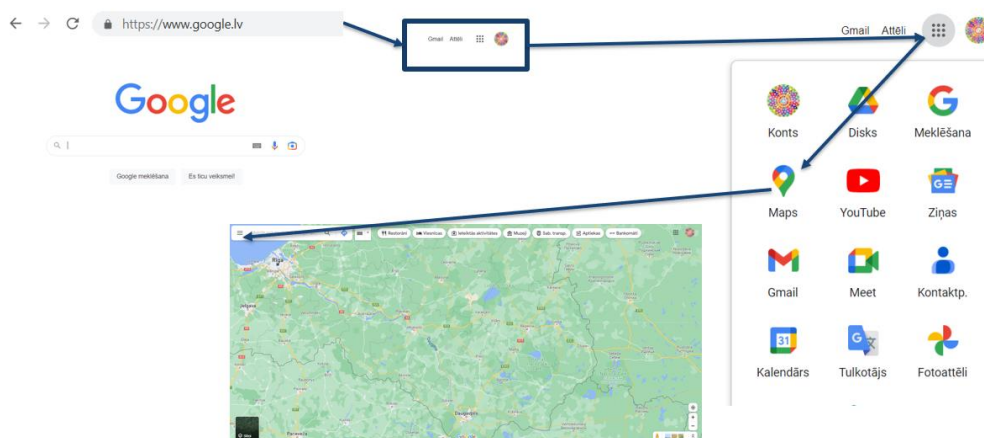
https://www.google.lv

Gmail Attēli

Google

Google meklēšana Es ticu veiksmei!

Gmail Attēli

Konts
Disks
Meklēšana
Maps
YouTube
Ziņas
Gmail
Meet
Kontaktp.
Kalendārs
Tulkotājs
Fotoattēli

Restorāni Viesnīcas Izklaides aktivitātes Muzeji Sab. transp. Aptiekas Bankomāti

Rīga
Jelgava
Daugavpils